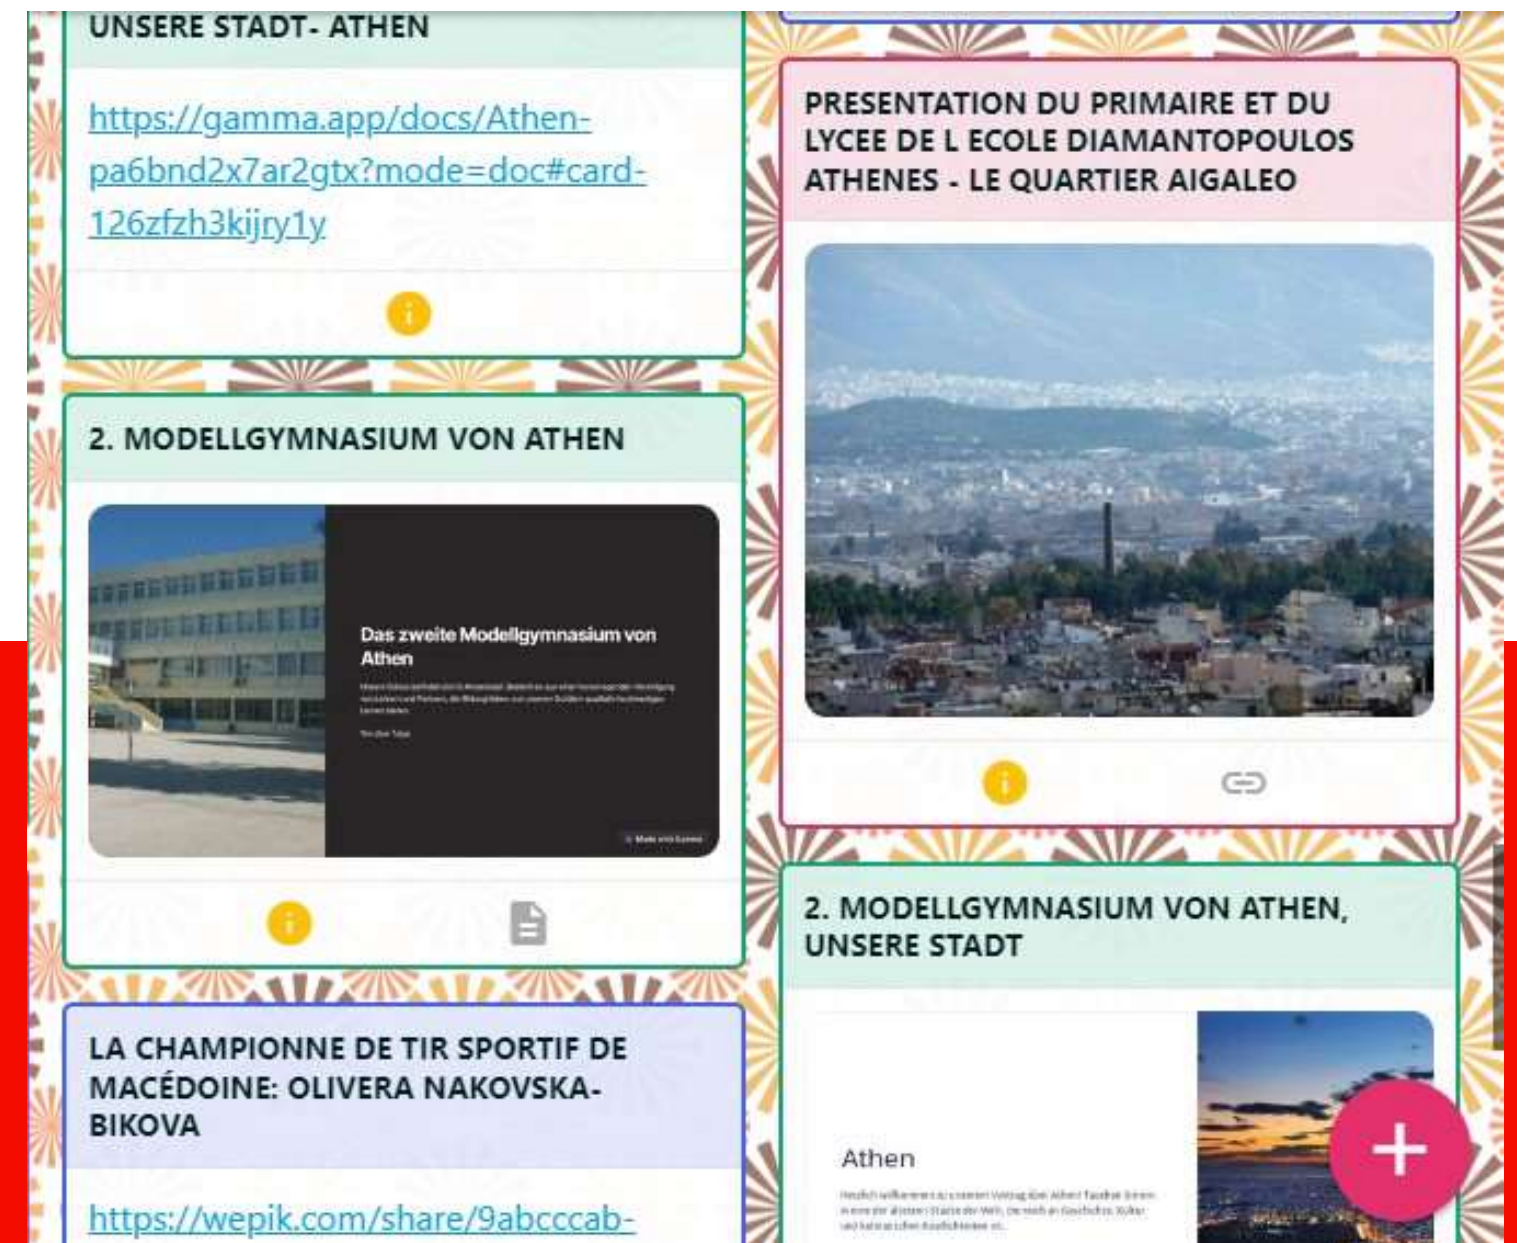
UNSERE STADT- ATHEN

https://gamma.app/docs/Athen-pa6bnd2x7ar2gtx?mode=doc#card-126zfzh3kijry1y

2. MODELLGYMNASIUM VON ATHEN

Das zweite Modellgymnasium von Athen

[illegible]

LA CHAMPIONNE DE TIR SPORTIF DE MACÉDOINE: OLIVERA NAKOVSKA-BIKOVA

https://wepik.com/share/9abcccab-

PRESENTATION DU PRIMAIRE ET DU LYCEE DE L ECOLE DIAMANTOPOULOS ATHENES - LE QUARTIER AIGALEO

2. MODELLGYMNASIUM VON ATHEN, UNSERE STADT

Athen

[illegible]